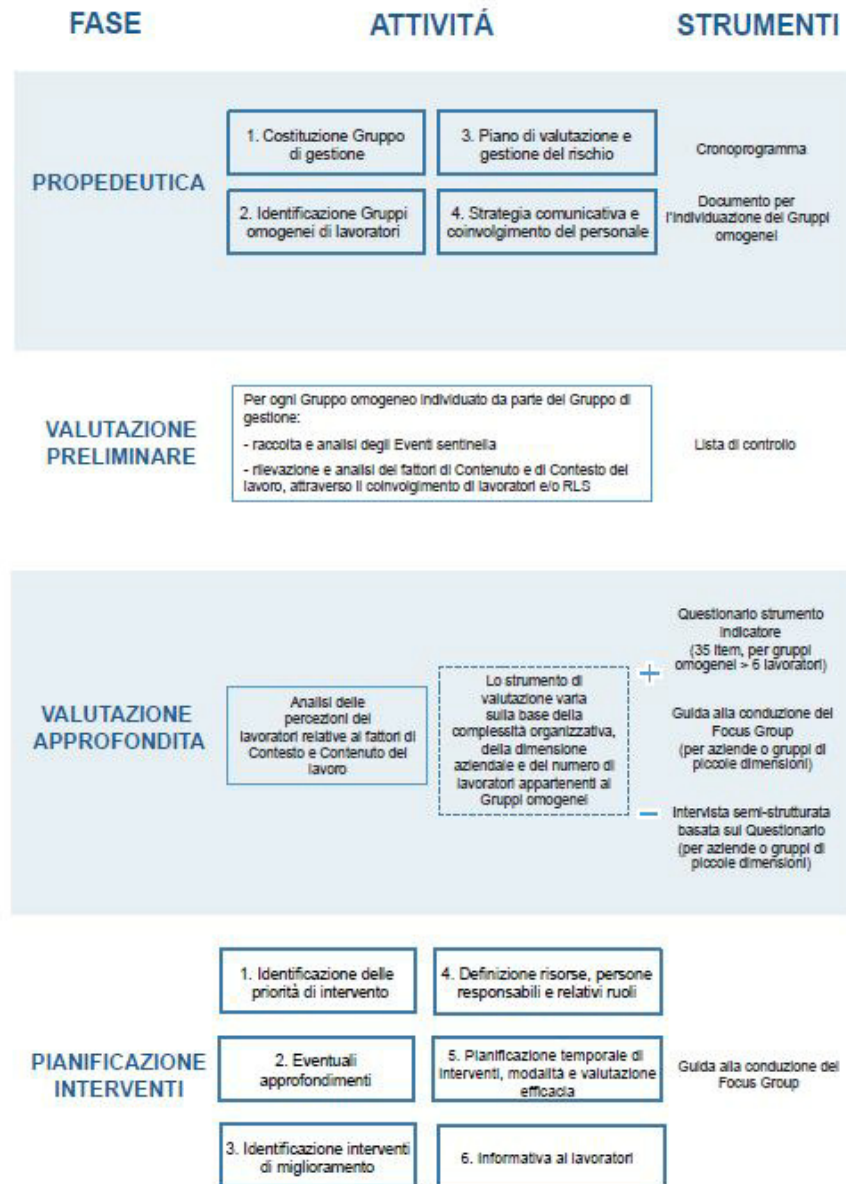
FASE

ATTIVITÁ

STRUMENTI

PROPEDEUTICA

1. Costituzione Gruppo di gestione

3. Piano di valutazione e gestione del rischio

Cronoprogramma

2. Identificazione Gruppi omogenei di lavoratori

4. Strategia comunicativa e coinvolgimento del personale

Documento per l'individuazione dei Gruppi omogenei

VALUTAZIONE PRELIMINARE

Per ogni Gruppo omogeneo individuato da parte del Gruppo di gestione:

- raccolta e analisi degli Eventi sentinella

- rilevazione e analisi dei fattori di Contenuto e di Contesto del lavoro, attraverso il coinvolgimento di lavoratori e/o RLS

Lista di controllo

VALUTAZIONE APPROFONDITA

Analisi delle percezioni dei lavoratori relative ai fattori di Contesto e Contenuto del lavoro

Lo strumento di valutazione varia sulla base della complessità organizzativa, della dimensione aziendale e del numero di lavoratori appartenenti ai Gruppi omogenei

+

Questionario strumento indicatore (35 item, per gruppi omogenei > 6 lavoratori)

Guida alla conduzione dei Focus Group (per aziende o gruppi di piccole dimensioni)

−

Intervista semi-strutturata basata sul Questionario (per aziende o gruppi di piccole dimensioni)

PIANIFICAZIONE INTERVENTI

1. Identificazione delle priorità di intervento

4. Definizione risorse, persone responsabili e relativi ruoli

2. Eventuali approfondimenti

5. Pianificazione temporale di interventi, modalità e valutazione efficacia

Guida alla conduzione dei Focus Group

3. Identificazione interventi di miglioramento

6. Informativa ai lavoratori